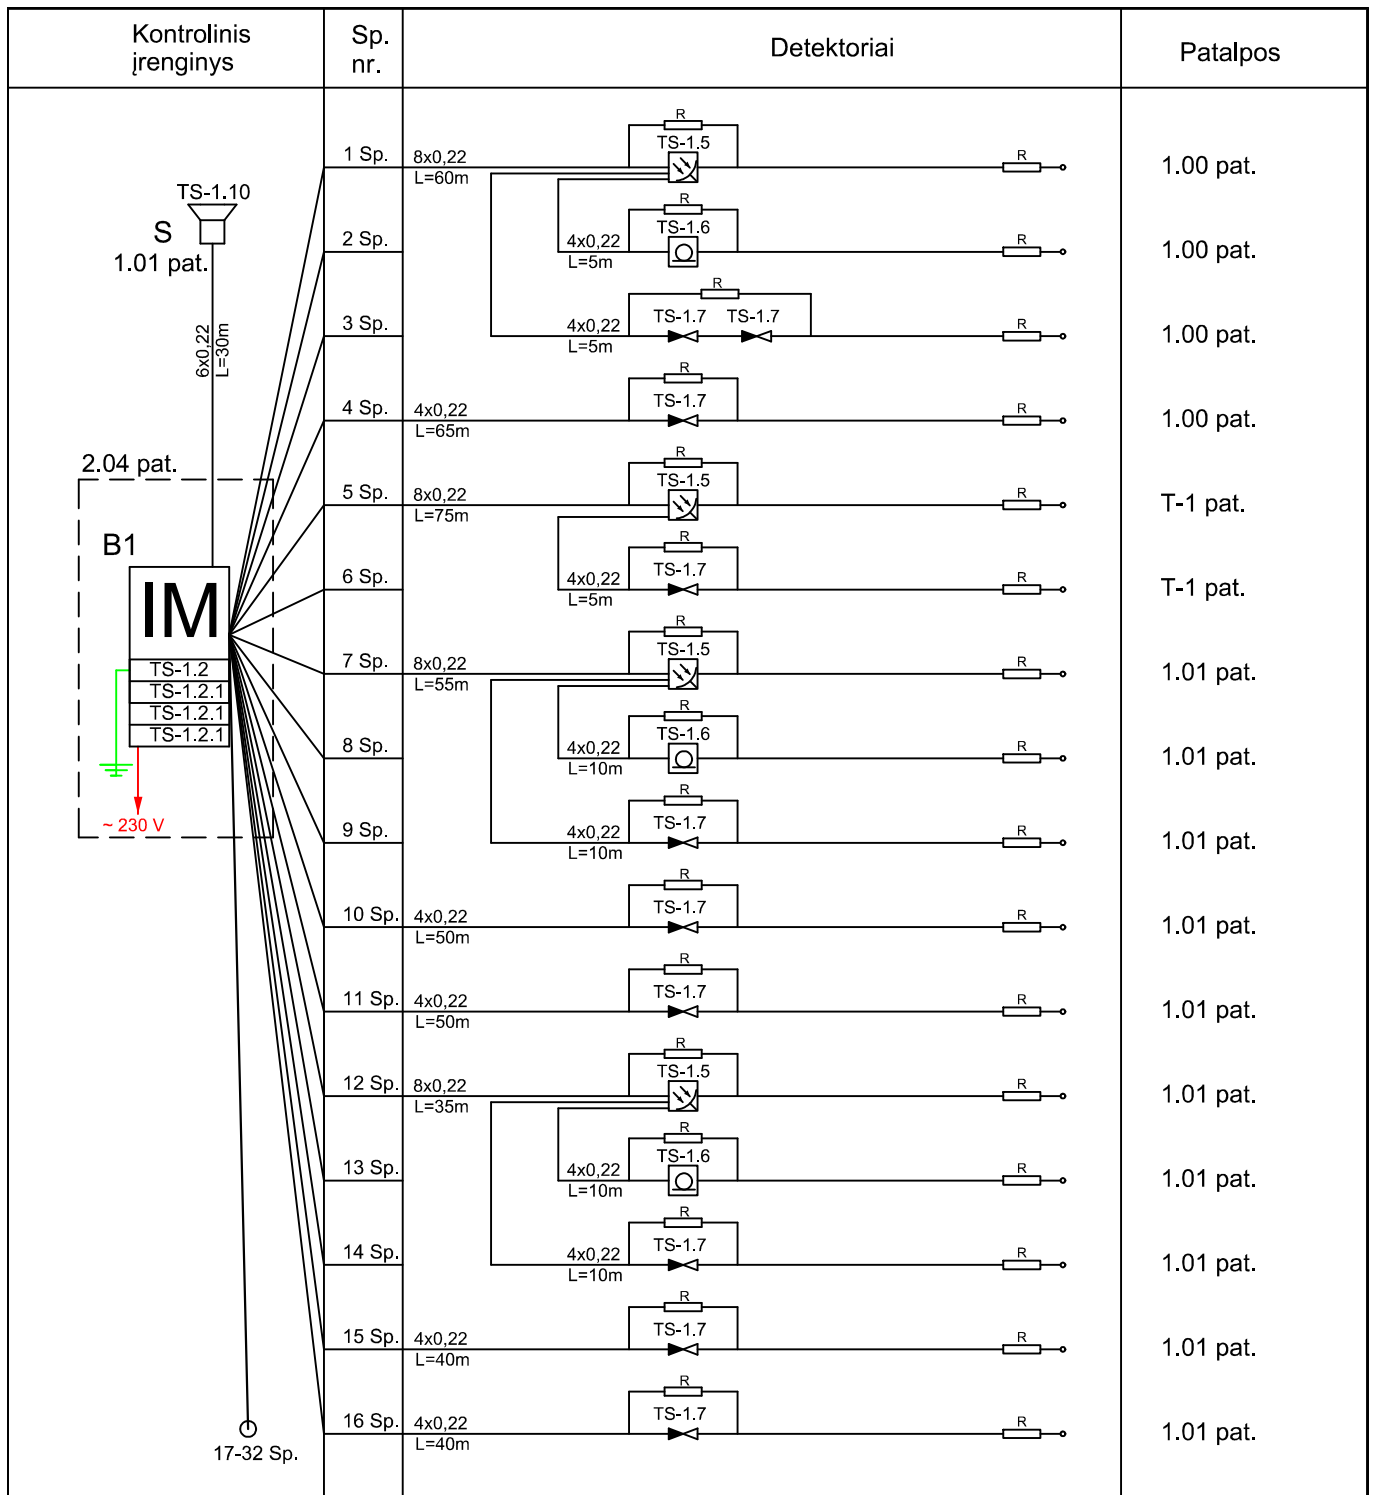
| Kontrolinis įrenginys | Sp. nr. | Detektoriai | Patalpos |
|---|---|---|---|

TS-1.10
S
1.01 pat.
6x0,22
L=30m
2.04 pat.
B1
IM
TS-1.2
TS-1.2.1
TS-1.2.1
TS-1.2.1
~ 230 V
17-32 Sp.

1 Sp. 8x0,22 L=60m R TS-1.5 R 1.00 pat.
2 Sp. 4x0,22 L=5m R TS-1.6 R 1.00 pat.
3 Sp. 4x0,22 L=5m R TS-1.7 TS-1.7 R 1.00 pat.
4 Sp. 4x0,22 L=65m R TS-1.7 R 1.00 pat.
5 Sp. 8x0,22 L=75m R TS-1.5 R T-1 pat.
6 Sp. 4x0,22 L=5m R TS-1.7 R T-1 pat.
7 Sp. 8x0,22 L=55m R TS-1.5 R 1.01 pat.
8 Sp. 4x0,22 L=10m R TS-1.6 R 1.01 pat.
9 Sp. 4x0,22 L=10m R TS-1.7 R 1.01 pat.
10 Sp. 4x0,22 L=50m R TS-1.7 R 1.01 pat.
11 Sp. 4x0,22 L=50m R TS-1.7 R 1.01 pat.
12 Sp. 8x0,22 L=35m R TS-1.5 R 1.01 pat.
13 Sp. 4x0,22 L=10m R TS-1.6 R 1.01 pat.
14 Sp. 4x0,22 L=10m R TS-1.7 R 1.01 pat.
15 Sp. 4x0,22 L=40m R TS-1.7 R 1.01 pat.
16 Sp. 4x0,22 L=40m R TS-1.7 R 1.01 pat.